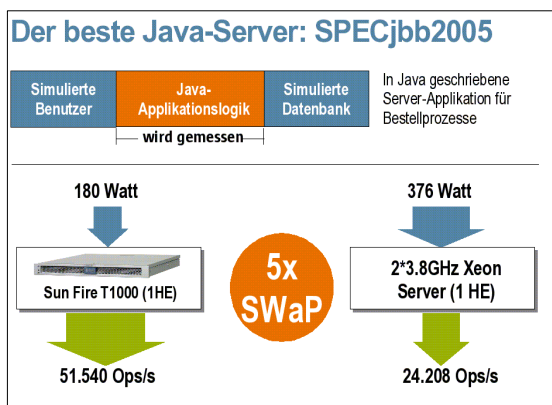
Der beste Java-Server: SPECjbb2005

Simulierte Benutzer

Java-Applikationslogik

Simulierte Datenbank

wird gemessen

In Java geschriebene Server-Applikation für Bestellprozesse

180 Watt

Sun Fire T1000 (1HE)

51.540 Ops/s

5x SWaP

376 Watt

2*3.8GHz Xeon Server (1 HE)

24.208 Ops/s